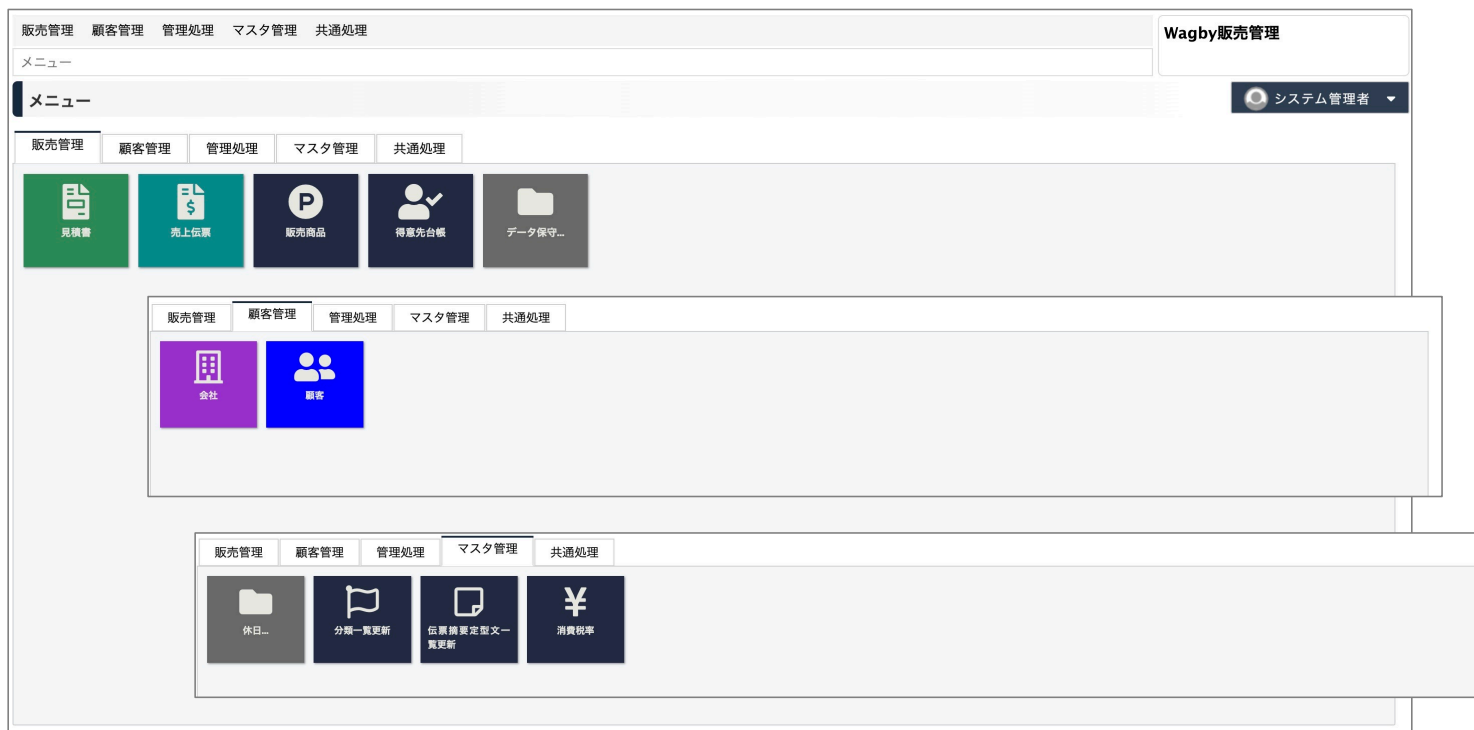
販売管理 顧客管理 管理処理 マスタ管理 共通処理

Wagby販売管理

メニュー

メニュー

システム管理者

販売管理 顧客管理 管理処理 マスタ管理 共通処理

見積書

売上伝票

販売商品

得意先台帳

データ保守...

販売管理 顧客管理 管理処理 マスタ管理 共通処理

会社

顧客

販売管理 顧客管理 管理処理 マスタ管理 共通処理

休日...

分類一覧更新

伝票摘要定型文一覧更新

¥

消費税率